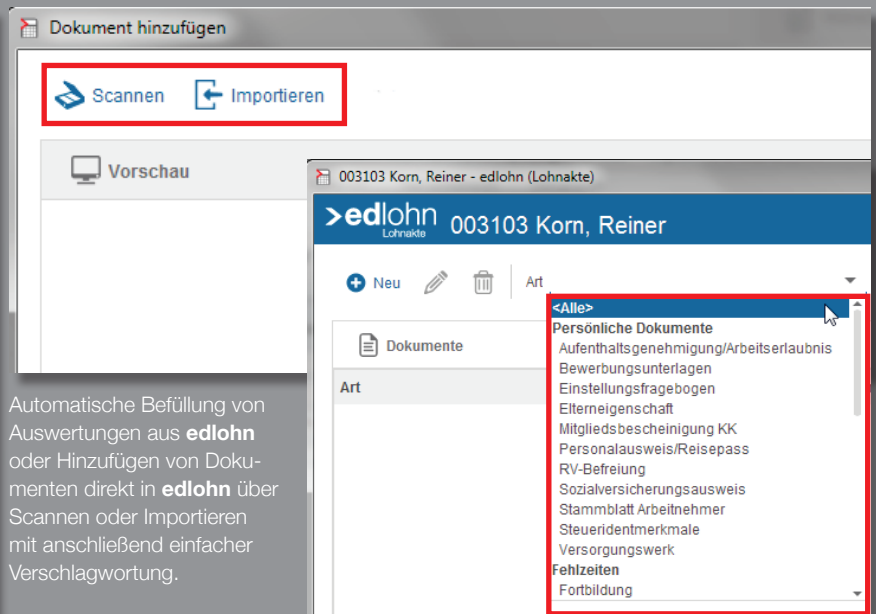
Dokument hinzufügen

Scannen Importieren

Vorschau

003103 Korn, Reiner - edlohn (Lohnakte)

>edlohn Lohnakte 003103 Korn, Reiner

Neu

Art

Dokumente

Art

<Alle>
Persönliche Dokumente
Aufenthaltsgenehmigung/Arbeitserlaubnis
Bewerbungsunterlagen
Einstellungsfragebogen
Elterneigenschaft
Mitgliedsbescheinigung KK
Personalausweis/Reisepass
RV-Befreiung
Sozialversicherungsausweis
Stammblatt Arbeitnehmer
Steueridentmerkmale
Versorgungswerk
Fehlzeiten
Fortbildung

Automatische Befüllung von Auswertungen aus **edlohn** oder Hinzufügen von Dokumenten direkt in **edlohn** über Scannen oder Importieren mit anschließend einfacher Verschlagwortung.